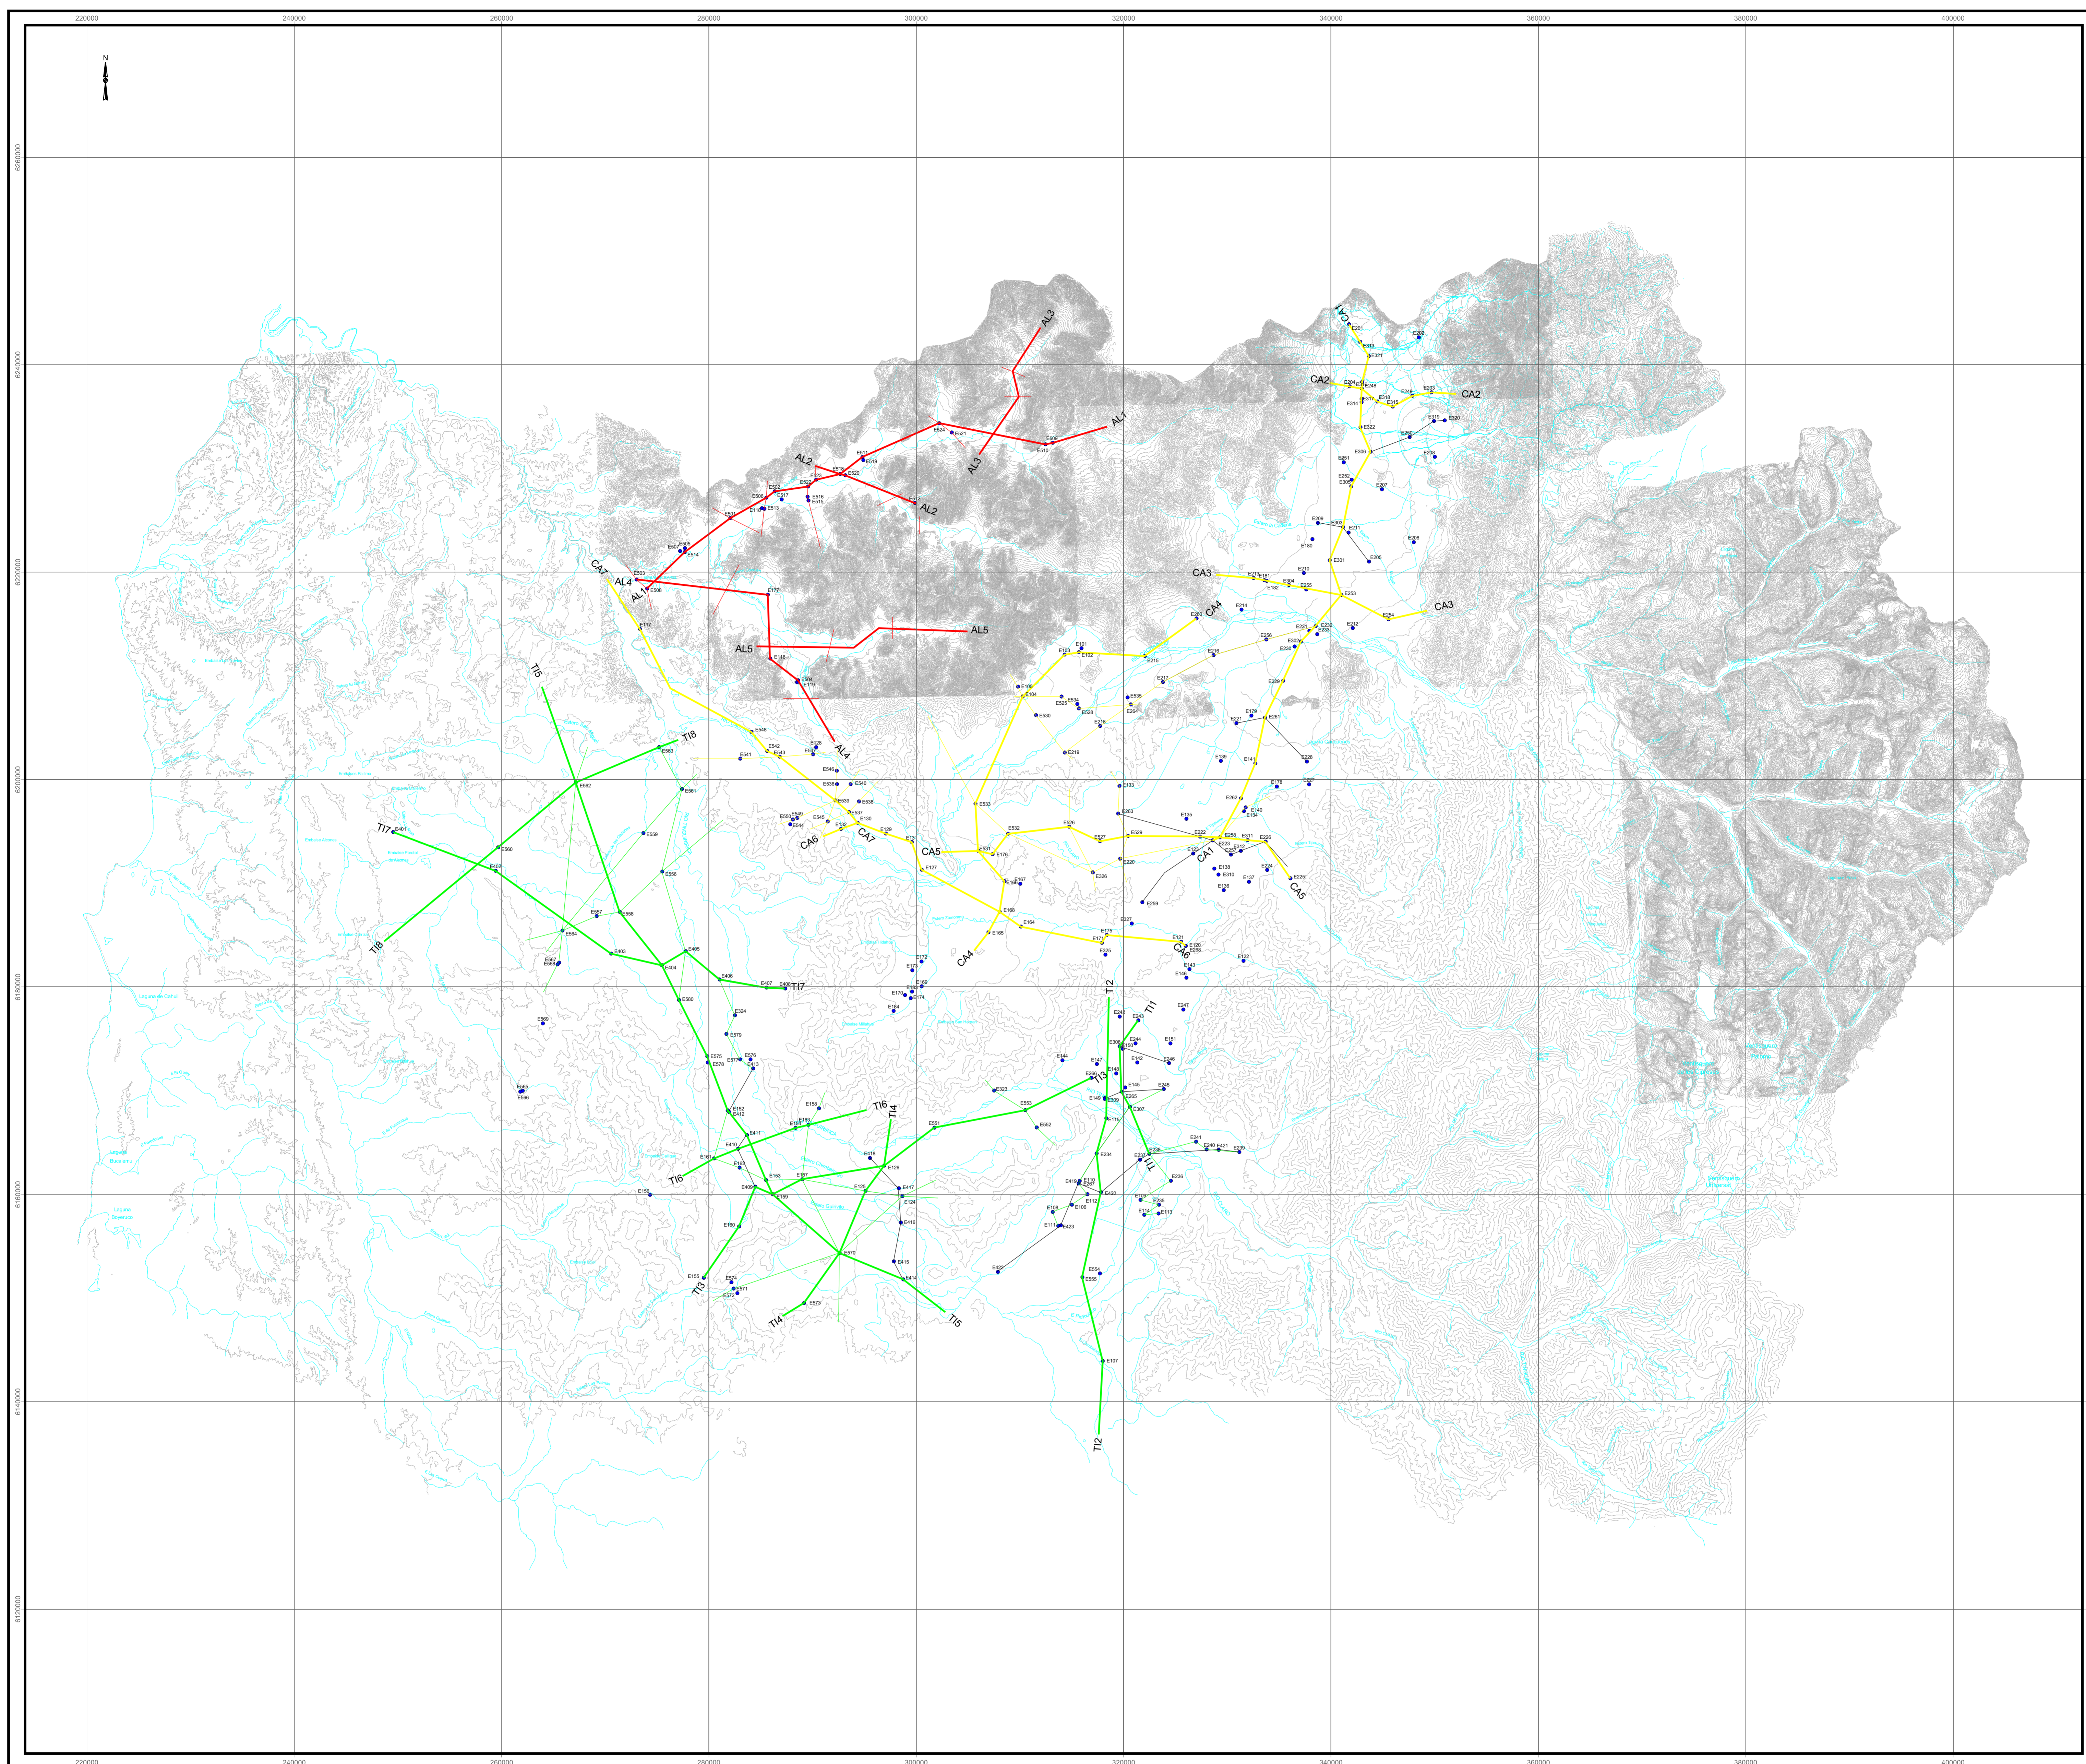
220000 240000 260000 280000 300000 320000 340000 360000 380000 400000

N

6260000
6240000
6220000
6200000
6180000
6160000
6140000
6120000

AL1
AL2
AL2
AL3
AL3
AL4
AL4
AL5
AL5
CA1
CA1
CA2
CA2
CA3
CA3
CA4
CA4
CA5
CA5
CA6
CA6
CA7
CA7
TI1
TI1
TI2
TI2
TI3
TI3
TI4
TI4
TI5
TI5
TI6
TI6
TI7
TI7
TI8
TI8

220000 240000 260000 280000 300000 320000 340000 360000 380000 400000